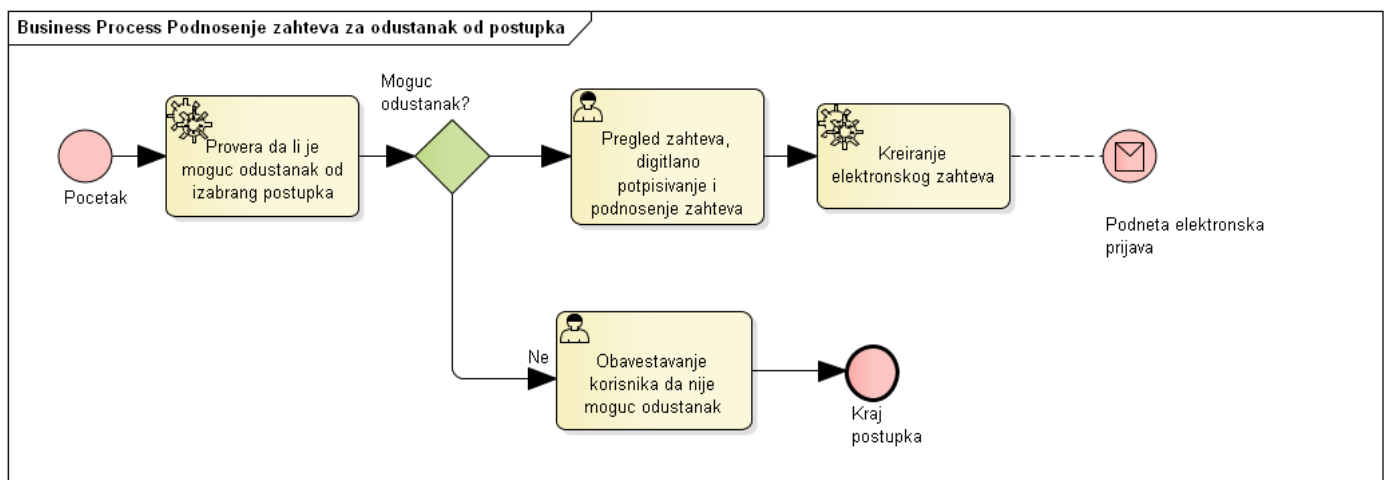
Business Process Podnosenje zahteva za odustanak od postupka

Pocetak

Provera da li je moguc odustanak od izabrang postupka

Moguc odustanak?

Pregled zahteva, digitlano potpisivanje i podnosenje zahteva

Kreiranje elektronskog zahteva

Podneta elektronska prijava

Ne

Obavestavanje korisnika da nije moguc odustanak

Kraj postupka